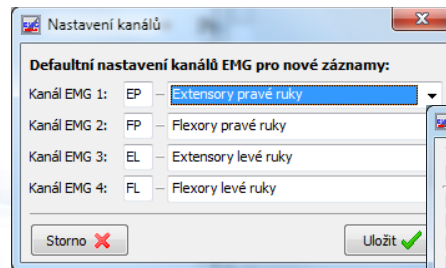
Nastavení kanálů

Defaultní nastavení kanálů EMG pro nové záznamy:

Kanál EMG 1: EP – Extensory pravé ruky
Kanál EMG 2: FP – Flexory pravé ruky
Kanál EMG 3: EL – Extensory levé ruky
Kanál EMG 4: FL – Flexory levé ruky

Storno
Uložit